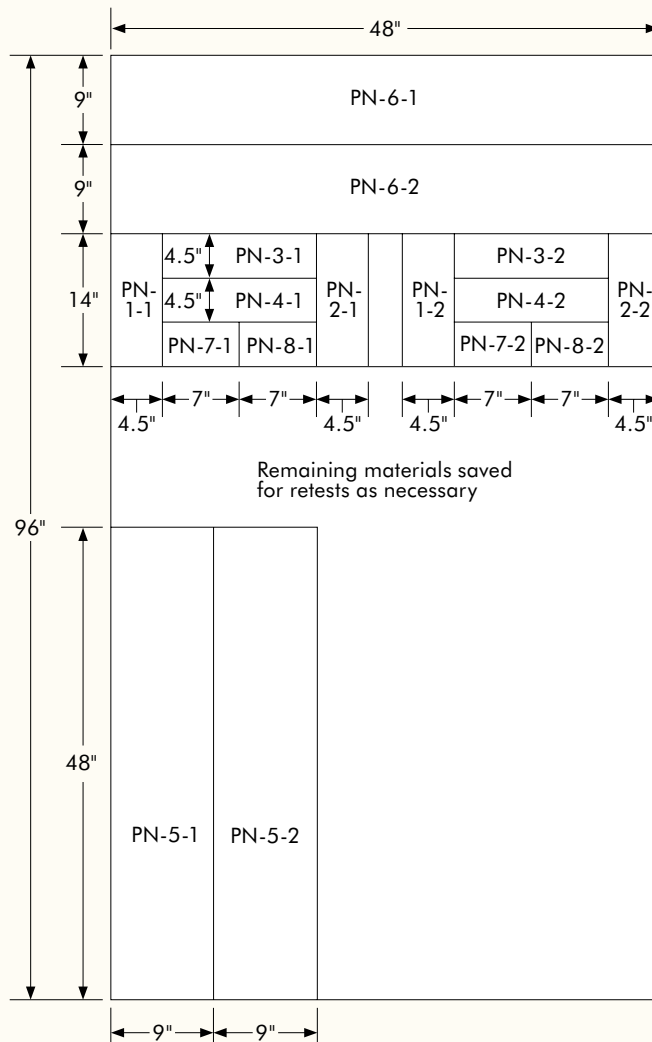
48"

9"
PN-6-1

9"
PN-6-2

14"
PN-1-1
4.5"
PN-3-1
4.5"
PN-4-1
PN-7-1
PN-8-1
PN-2-1
PN-1-2
PN-3-2
PN-4-2
PN-7-2
PN-8-2
PN-2-2

4.5"
7"
7"
4.5"
4.5"
7"
7"
4.5"

Remaining materials saved for retests as necessary

96"

48"
PN-5-1
PN-5-2

9"
9"